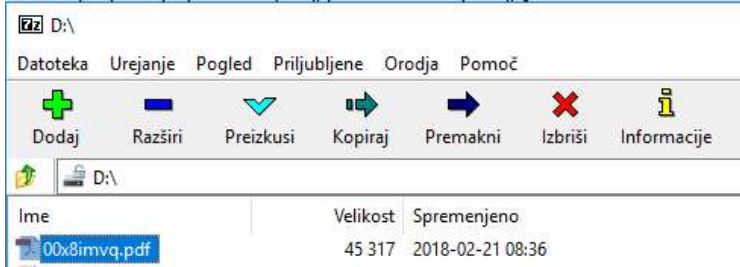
7z D:\

Datoteka Urejanje Pogled Priljubljene Orodja Pomoč

Dodaj Razširi Preizkusi Kopiraj Premakni Izbriši Informacije

D:\

| Ime | Velikost | Spremenjeno |
|---|---|---|
| 00x8imvq.pdf | 45 317 | 2018-02-21 08:36 |